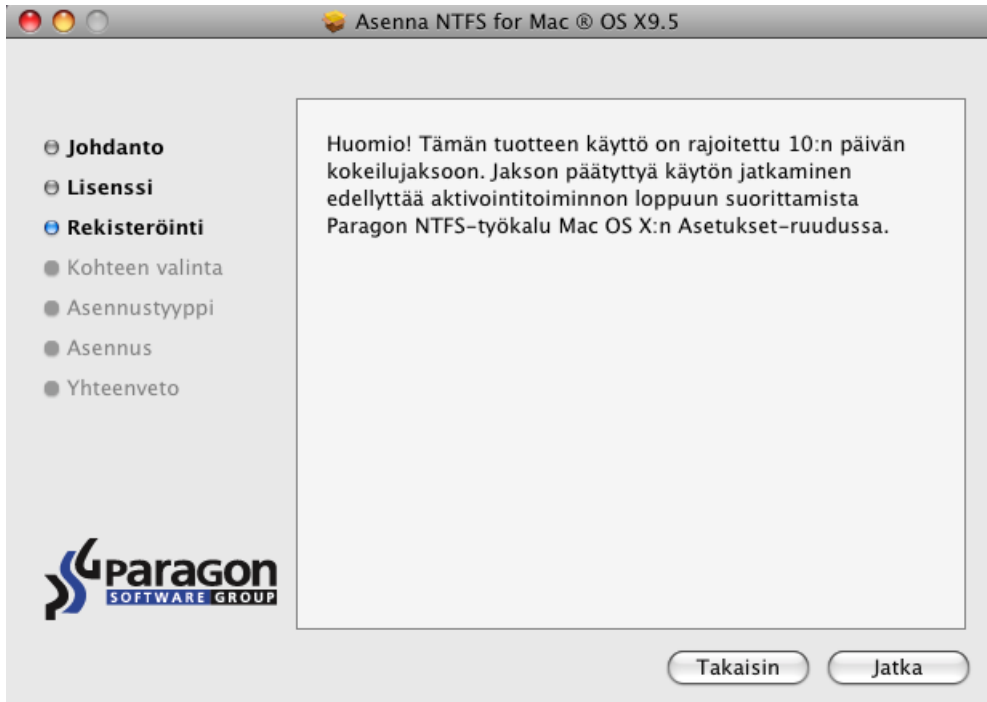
Asenna NTFS for Mac ® OS X9.5

Johdanto
Lisenssi
Rekisteröinti
Kohteen valinta
Asennustyyppi
Asennus
Yhteenveto

Huomio! Tämän tuotteen käyttö on rajoitettu 10:n päivän kokeilujaksoon. Jakson päätyttyä käytön jatkaminen edellyttää aktivointitoiminnon loppuun suorittamista Paragon NTFS-työkalu Mac OS X:n Asetukset-ruudussa.

Paragon
SOFTWARE GROUP

Takaisin
Jatka